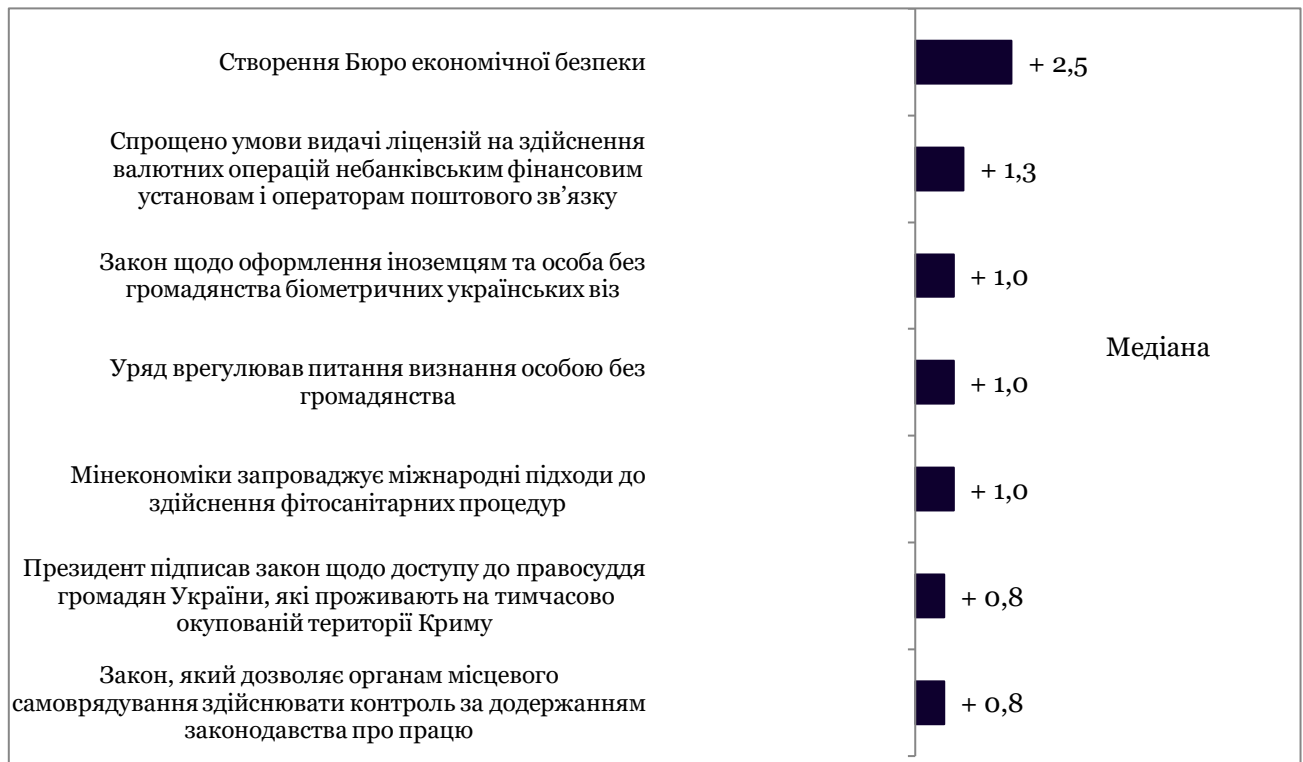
Створення Бюро економічної безпеки
+ 2,5

Спрощено умови видачі ліцензій на здійснення валютних операцій небанківським фінансовим установам і операторам поштового зв’язку
+ 1,3

Закон щодо оформлення іноземцям та особа без громадянства біометричних українських віз
+ 1,0

Уряд врегулював питання визнання особою без громадянства
+ 1,0

Мінекономіки запроваджує міжнародні підходи до здійснення фітосанітарних процедур
+ 1,0

Президент підписав закон щодо доступу до правосуддя громадян України, які проживають на тимчасово окупованій території Криму
+ 0,8

Закон, який дозволяє органам місцевого самоврядування здійснювати контроль за додержанням законодавства про працю
+ 0,8

Медіана